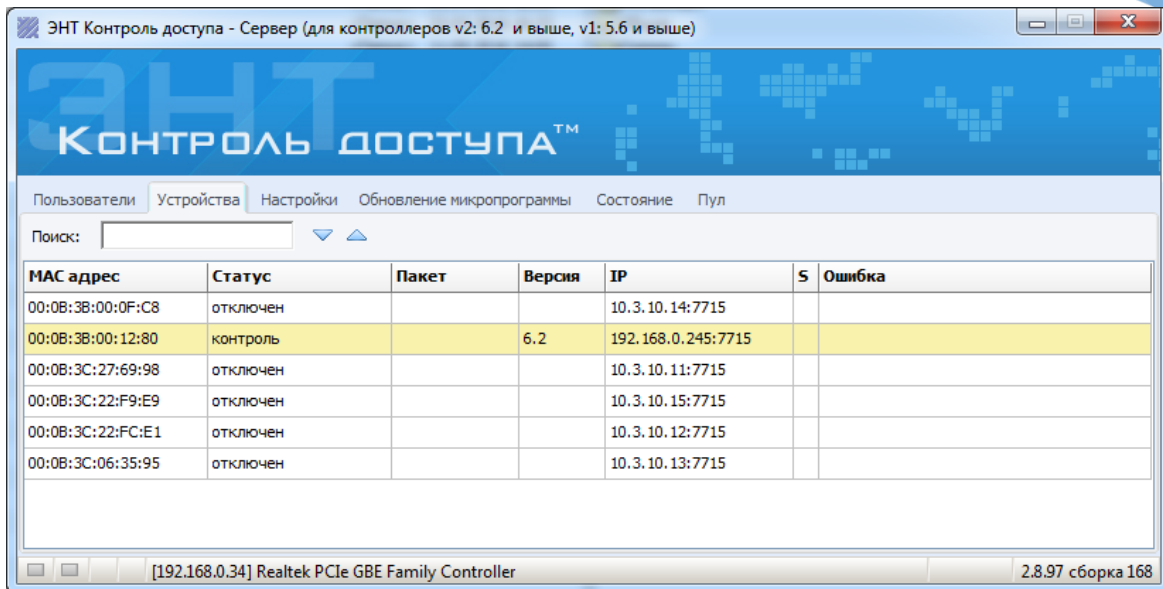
ЭНТ Контроль доступа - Сервер (для контроллеров v2: 6.2 и выше, v1: 5.6 и выше)

ЭНТ
Контроль доступа™

Пользователи Устройства Настройки Обновление микропрограммы Состояние Пул

Поиск:

| MAC адрес | Статус | Пакет | Версия | IP | S | Ошибка |
|---|---|---|---|---|---|---|
| 00:0B:3B:00:0F:C8 | отключен | | | 10.3.10.14:7715 | | |
| 00:0B:3B:00:12:80 | контроль | | 6.2 | 192.168.0.245:7715 | | |
| 00:0B:3C:27:69:98 | отключен | | | 10.3.10.11:7715 | | |
| 00:0B:3C:22:F9:E9 | отключен | | | 10.3.10.15:7715 | | |
| 00:0B:3C:22:FC:E1 | отключен | | | 10.3.10.12:7715 | | |
| 00:0B:3C:06:35:95 | отключен | | | 10.3.10.13:7715 | | |

[192.168.0.34] Realtek PCIe GBE Family Controller
2.8.97 сборка 168